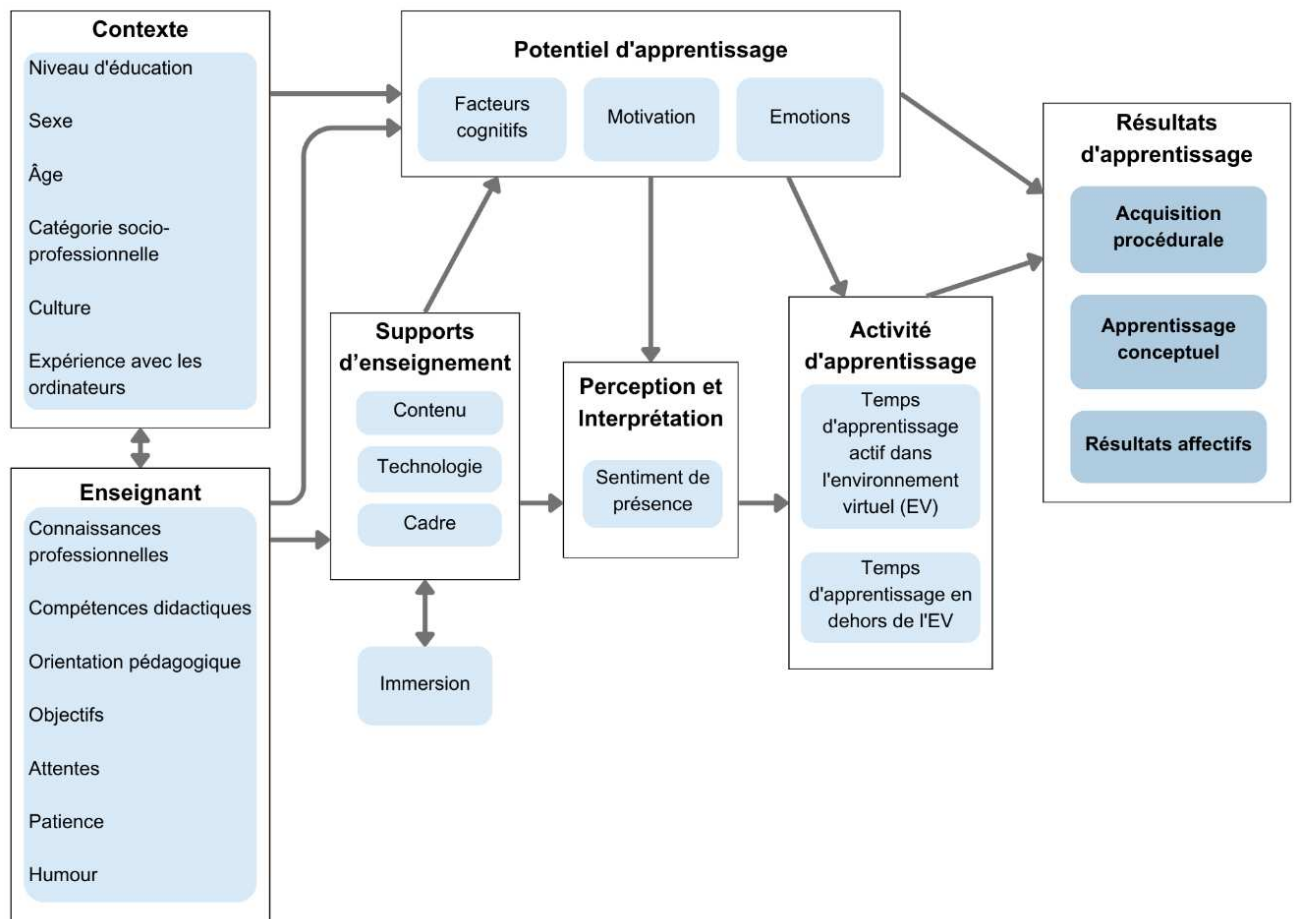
Contexte

Niveau d'éducation

Sexe

Âge

Catégorie socio-professionnelle

Culture

Expérience avec les ordinateurs

Enseignant

Connaissances professionnelles

Compétences didactiques

Orientation pédagogique

Objectifs

Attentes

Patience

Humour

Potentiel d'apprentissage

Facteurs cognitifs

Motivation

Emotions

Supports d'enseignement

Contenu

Technologie

Cadre

Immersion

Perception et Interprétation

Sentiment de présence

Activité d'apprentissage

Temps d'apprentissage actif dans l'environnement virtuel (EV)

Temps d'apprentissage en dehors de l'EV

Résultats d'apprentissage

Acquisition procédurale

Apprentissage conceptuel

Résultats affectifs